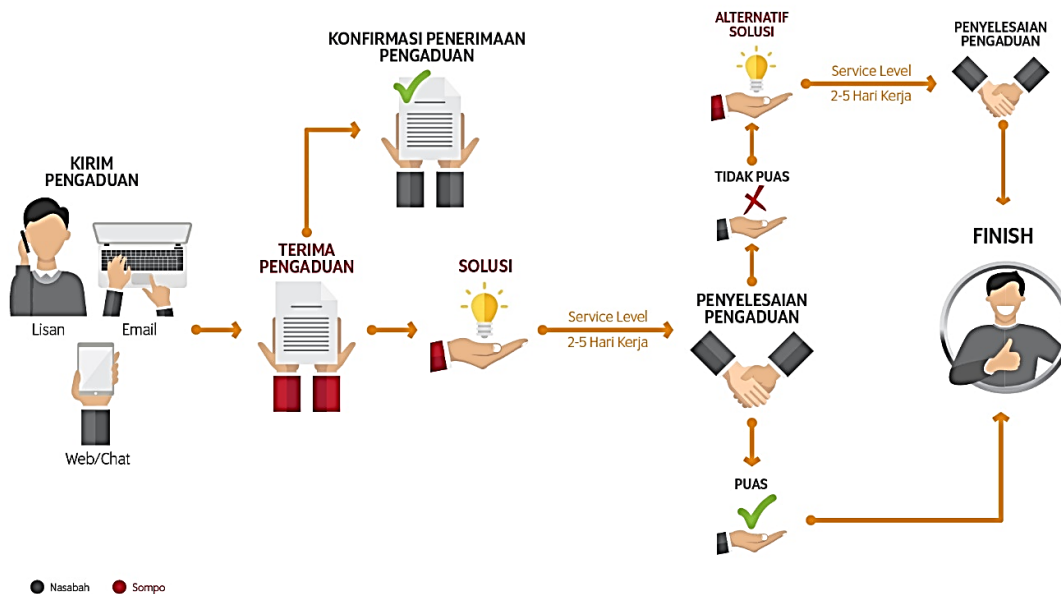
KIRIM PENGADUAN

Lisan

Email

Web/Chat

KONFIRMASI PENERIMAAN PENGADUAN

TERIMA PENGADUAN

SOLUSI

Service Level
2-5 Hari Kerja

ALTERNATIF SOLUSI

Service Level
2-5 Hari Kerja

PENYELESAIAN PENGADUAN

TIDAK PUAS

PENYELESAIAN PENGADUAN

PUAS

FINISH

Nasabah

Sompo